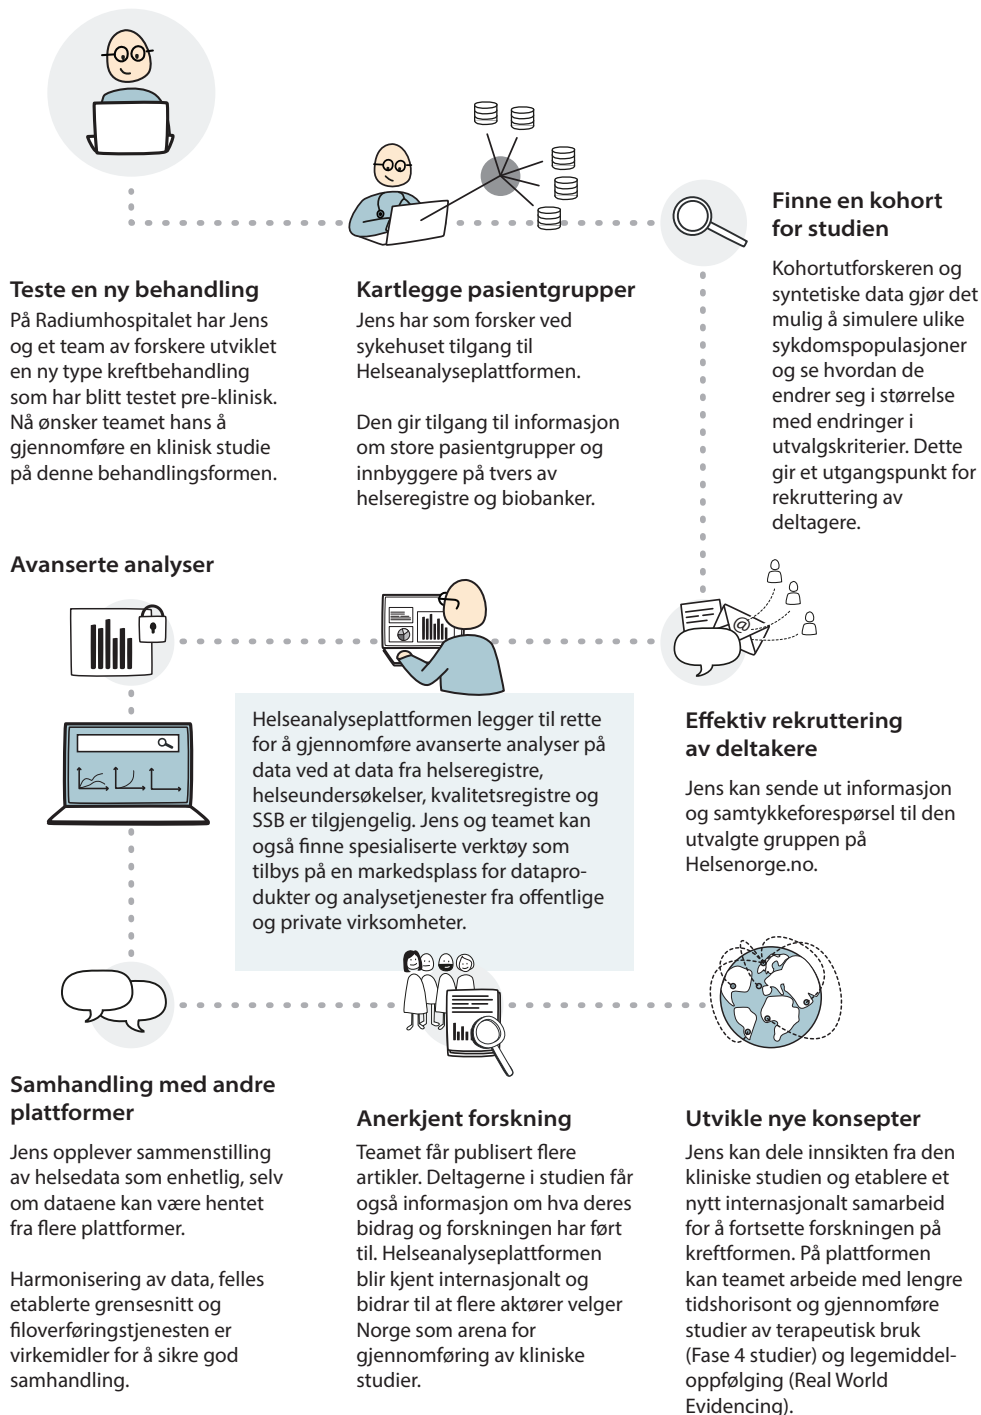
Teste en ny behandling

På Radiumhospitalet har Jens og et team av forskere utviklet en ny type kreftbehandling som har blitt testet pre-klinisk. Nå ønsker teamet hans å gjennomføre en klinisk studie på denne behandlingsformen.

Kartlegge pasientgrupper

Jens har som forsker ved sykehuset tilgang til Helseanalyseplattformen.

Den gir tilgang til informasjon om store pasientgrupper og innbyggere på tvers av helseregistre og biobanker.

Finne en kohort for studien

Kohortutforskeren og syntetiske data gjør det mulig å simulere ulike sykdomspopulasjoner og se hvordan de endrer seg i størrelse med endringer i utvalgskriterier. Dette gir et utgangspunkt for rekruttering av deltagere.

Avanserte analyser

Helseanalyseplattformen legger til rette for å gjennomføre avanserte analyser på data ved at data fra helseregistre, helseundersøkelser, kvalitetsregistre og SSB er tilgjengelig. Jens og teamet kan også finne spesialiserte verktøy som tilbys på en markedsplass for dataprodukter og analysetjenester fra offentlige og private virksomheter.

Effektiv rekruttering av deltakere

Jens kan sende ut informasjon og samtykkeforespørsel til den utvalgte gruppen på Helsenorge.no.

Samhandling med andre plattformer

Jens opplever sammenstilling av helsedata som enhetlig, selv om dataene kan være hentet fra flere plattformer.

Harmonisering av data, felles etablerte grensesnitt og filoverføringstjenesten er virkemidler for å sikre god samhandling.

Anerkjent forskning

Teamet får publisert flere artikler. Deltagerne i studien får også informasjon om hva deres bidrag og forskningen har ført til. Helseanalyseplattformen blir kjent internasjonalt og bidrar til at flere aktører velger Norge som arena for gjennomføring av kliniske studier.

Utvikle nye konsepter

Jens kan dele innsikten fra den kliniske studien og etablere et nytt internasjonalt samarbeid for å fortsette forskningen på kreftformen. På plattformen kan teamet arbeide med lengre tidshorisont og gjennomføre studier av terapeutisk bruk (Fase 4 studier) og legemiddeloppfølging (Real World Evidencing).